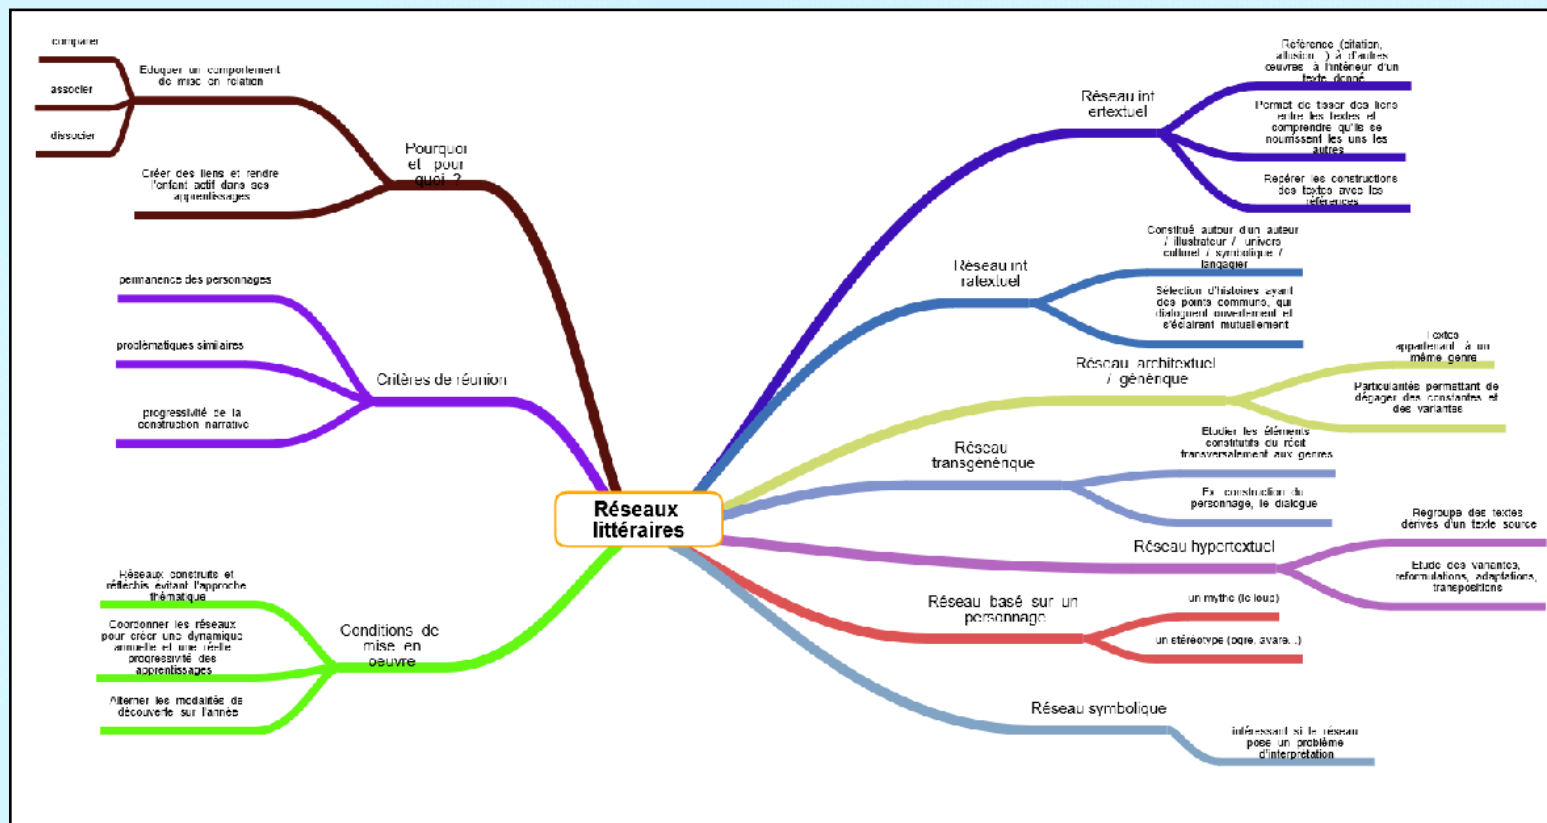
Réseaux littéraires

Pourquoi et pour quoi ?

Evoquer un comportement de mise en relation

comparer

associer

dissocier

Créer des liens et rendre l'enfant actif dans ses apprentissages

Critères de réunion

permanence des personnages

problématiques similaires

progressivité de la construction narrative

Conditions de mise en oeuvre

Réseaux construits et réfléchis évitant l'approche thématique

Coordonner les réseaux pour créer une dynamique annuelle et une réelle progressivité des apprentissages

Alterner les modalités de découverte sur l'année

Réseau intertextuel

Référence (citation, allusion...) à d'autres oeuvres à l'intérieur d'un texte donné

Permet de tisser des liens entre les textes et comprendre qu'ils se nourrissent les uns les autres

Repérer les constructions des textes avec les références

Réseau intratextuel

Construit autour d'un auteur / illustrateur / univers culturel / symbolique / langagier

Sélection d'histoires ayant des points communs, qui dialoguent ouvertement et s'éclairent mutuellement

Réseau architextuel / générique

Textes appartenant à un même genre

Particularités permettant de dégager des constantes et des variantes

Réseau transgénérique

Etudier les éléments constitutifs du récit transversalement aux genres

Ex : construction du personnage, le dialogue

Réseau hypertextuel

Regroupe des textes dérivés d'un texte source

Etude des variantes, reformulations, adaptations, transpositions

Réseau basé sur un personnage

un mythe (le loup)

un stéréotype (ogre, avare...)

Réseau symbolique

intéressant si le réseau pose un problème d'interprétation